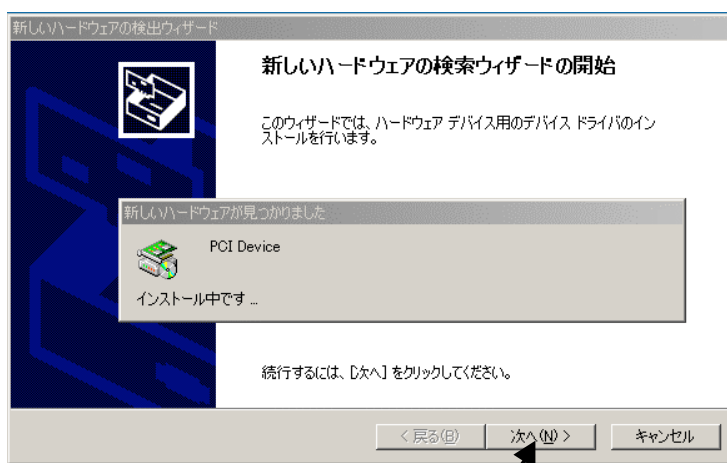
新しいハードウェアの検出ウィザード

新しいハードウェアの検索ウィザードの開始

このウィザードでは、ハードウェア デバイス用のデバイス ドライバのインストールを行います。

新しいハードウェアが見つかりました

PCI Device

インストール中です ...

続行するには、[次へ] をクリックしてください。

< 戻る(B)

次へ(N) >

キャンセル